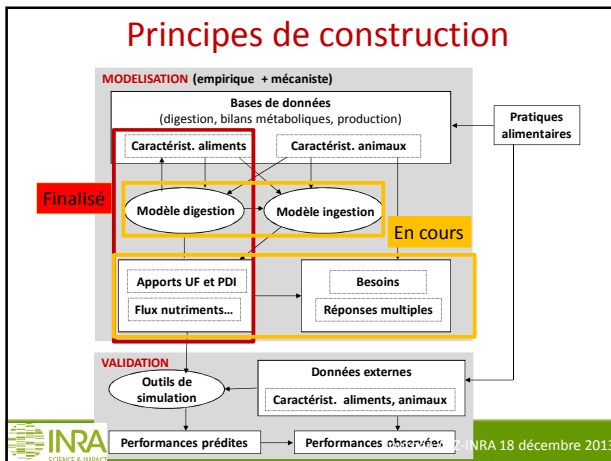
Principes de construction

MODELISATION (empirique + mécaniste)

Bases de données
(digestion, bilans métaboliques, production)

Pratiques alimentaires

Caractérist. aliments

Caractérist. animaux

Finalisé

Modèle digestion

Modèle ingestion

En cours

Apports UF et PDI

Flux nutriments…

Besoins

Réponses multiples

VALIDATION

Outils de simulation

Données externes

Caractérist. aliments, animaux

INRA
SCIENCE & IMPACT

Performances prédites

Performances observées

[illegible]Z-INRA 18 décembre 2013